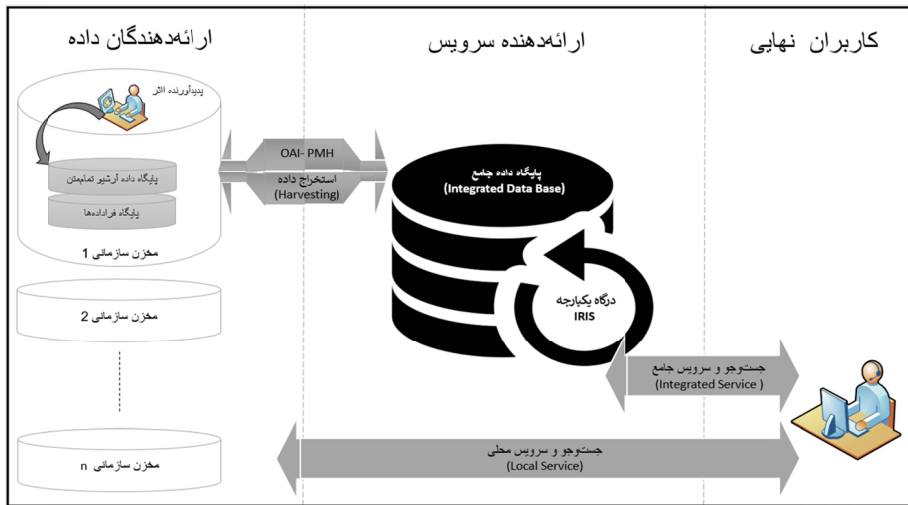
ارائه‌دهندگان داده

ارائه‌دهنده سرویس

کاربران نهایی

پدیدآورنده اثر

پایگاه داده آرشیو تمام‌متن

پایگاه فراداده‌ها

مخزن سازمانی 1

مخزن سازمانی 2

مخزن سازمانی n

OAI- PMH

استخراج داده
(Harvesting)

پایگاه داده جامع
(Integrated Data Base)

درگاه یکپارچه
IRIS

جست‌وجو و سرویس جامع
(Integrated Service )

جست‌وجو و سرویس محلی
(Local Service)